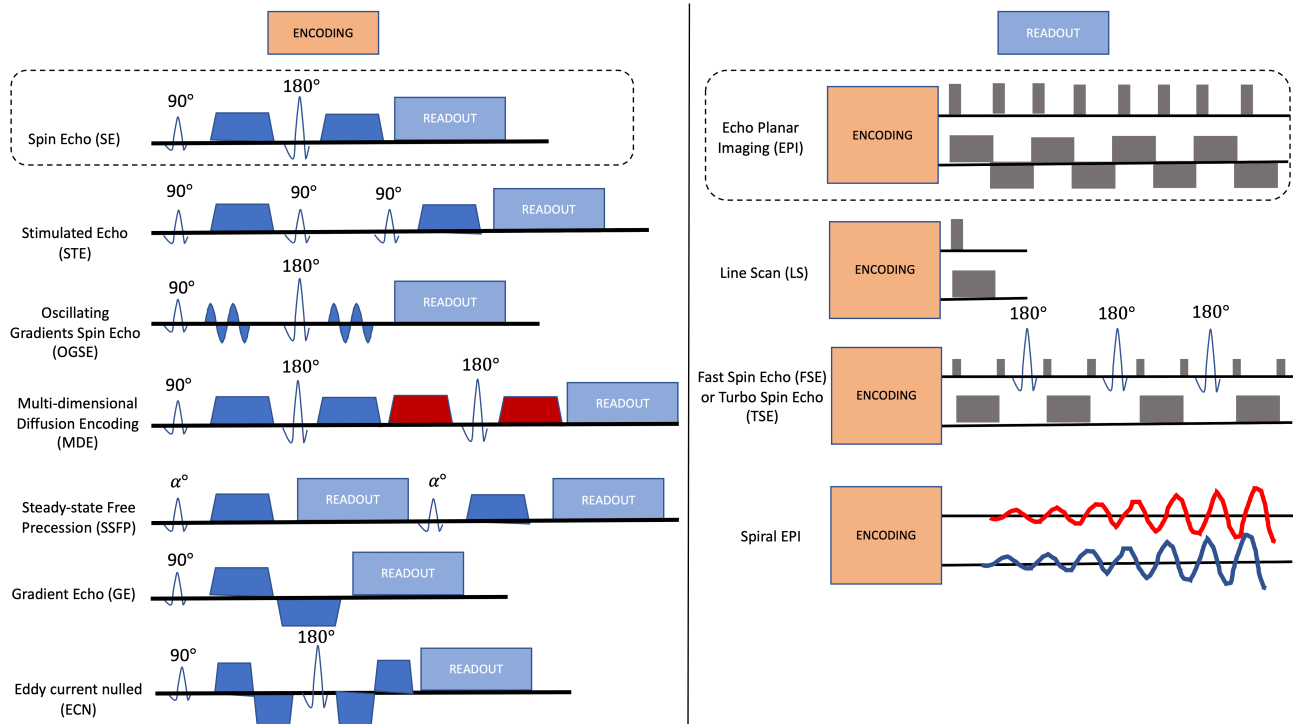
ENCODING

90°

180°

READOUT

Spin Echo (SE)

90°

90°

90°

READOUT

Stimulated Echo (STE)

180°

90°

READOUT

Oscillating Gradients Spin Echo (OGSE)

90°

180°

180°

READOUT

Multi-dimensional Diffusion Encoding (MDE)

$\alpha°$

READOUT

$\alpha°$

READOUT

Steady-state Free Precession (SSFP)

90°

READOUT

Gradient Echo (GE)

180°

90°

READOUT

Eddy current nulled (ECN)

READOUT

Echo Planar Imaging (EPI)

ENCODING

Line Scan (LS)

ENCODING

180°

180°

180°

Fast Spin Echo (FSE) or Turbo Spin Echo (TSE)

ENCODING

Spiral EPI

ENCODING